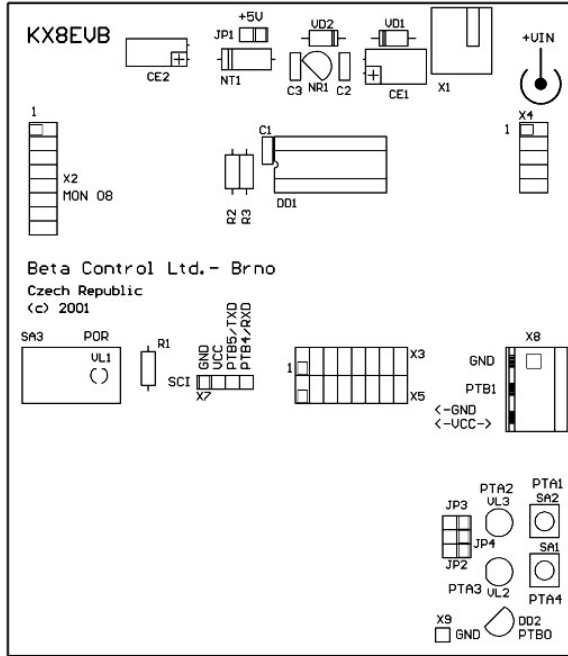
KX8EVB

+5V
JP1
VD2
VD1
CE2
NT1
C3
NR1
C2
CE1
X1
+VIN

1
X4
1
C1
X2
MON 08
DD1
R2
R3

Beta Control Ltd.- Brno
Czech Republic
(c) 2001

SA3
POR
VL1
R1
SCI
GND
VCC
PTB5/TXD
PTB4/RXD
X7
1
X3
X5
X8
GND
PTB1
<-GND
<-VCC->

PTA2
VL3
PTA1
SA2
JP3
JP4
JP2
SA1
PTA3
VL2
PTA4
X9
GND
DD2
PTB0